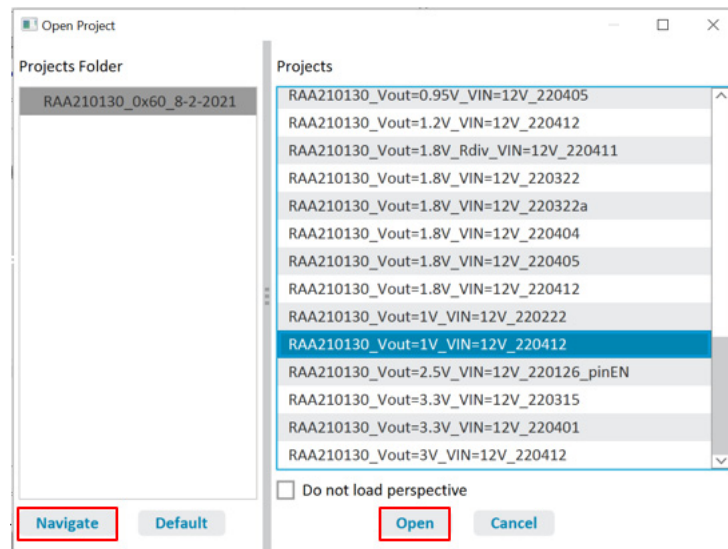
Open Project

Projects Folder

RAA210130_0x60_8-2-2021

Projects

RAA210130_Vout=0.95V_VIN=12V_220405
RAA210130_Vout=1.2V_VIN=12V_220412
RAA210130_Vout=1.8V_Rdiv_VIN=12V_220411
RAA210130_Vout=1.8V_VIN=12V_220322
RAA210130_Vout=1.8V_VIN=12V_220322a
RAA210130_Vout=1.8V_VIN=12V_220404
RAA210130_Vout=1.8V_VIN=12V_220405
RAA210130_Vout=1.8V_VIN=12V_220412
RAA210130_Vout=1V_VIN=12V_220222
RAA210130_Vout=1V_VIN=12V_220412
RAA210130_Vout=2.5V_VIN=12V_220126_pinEN
RAA210130_Vout=3.3V_VIN=12V_220315
RAA210130_Vout=3.3V_VIN=12V_220401
RAA210130_Vout=3V_VIN=12V_220412

Do not load perspective

Navigate Default

Open Cancel